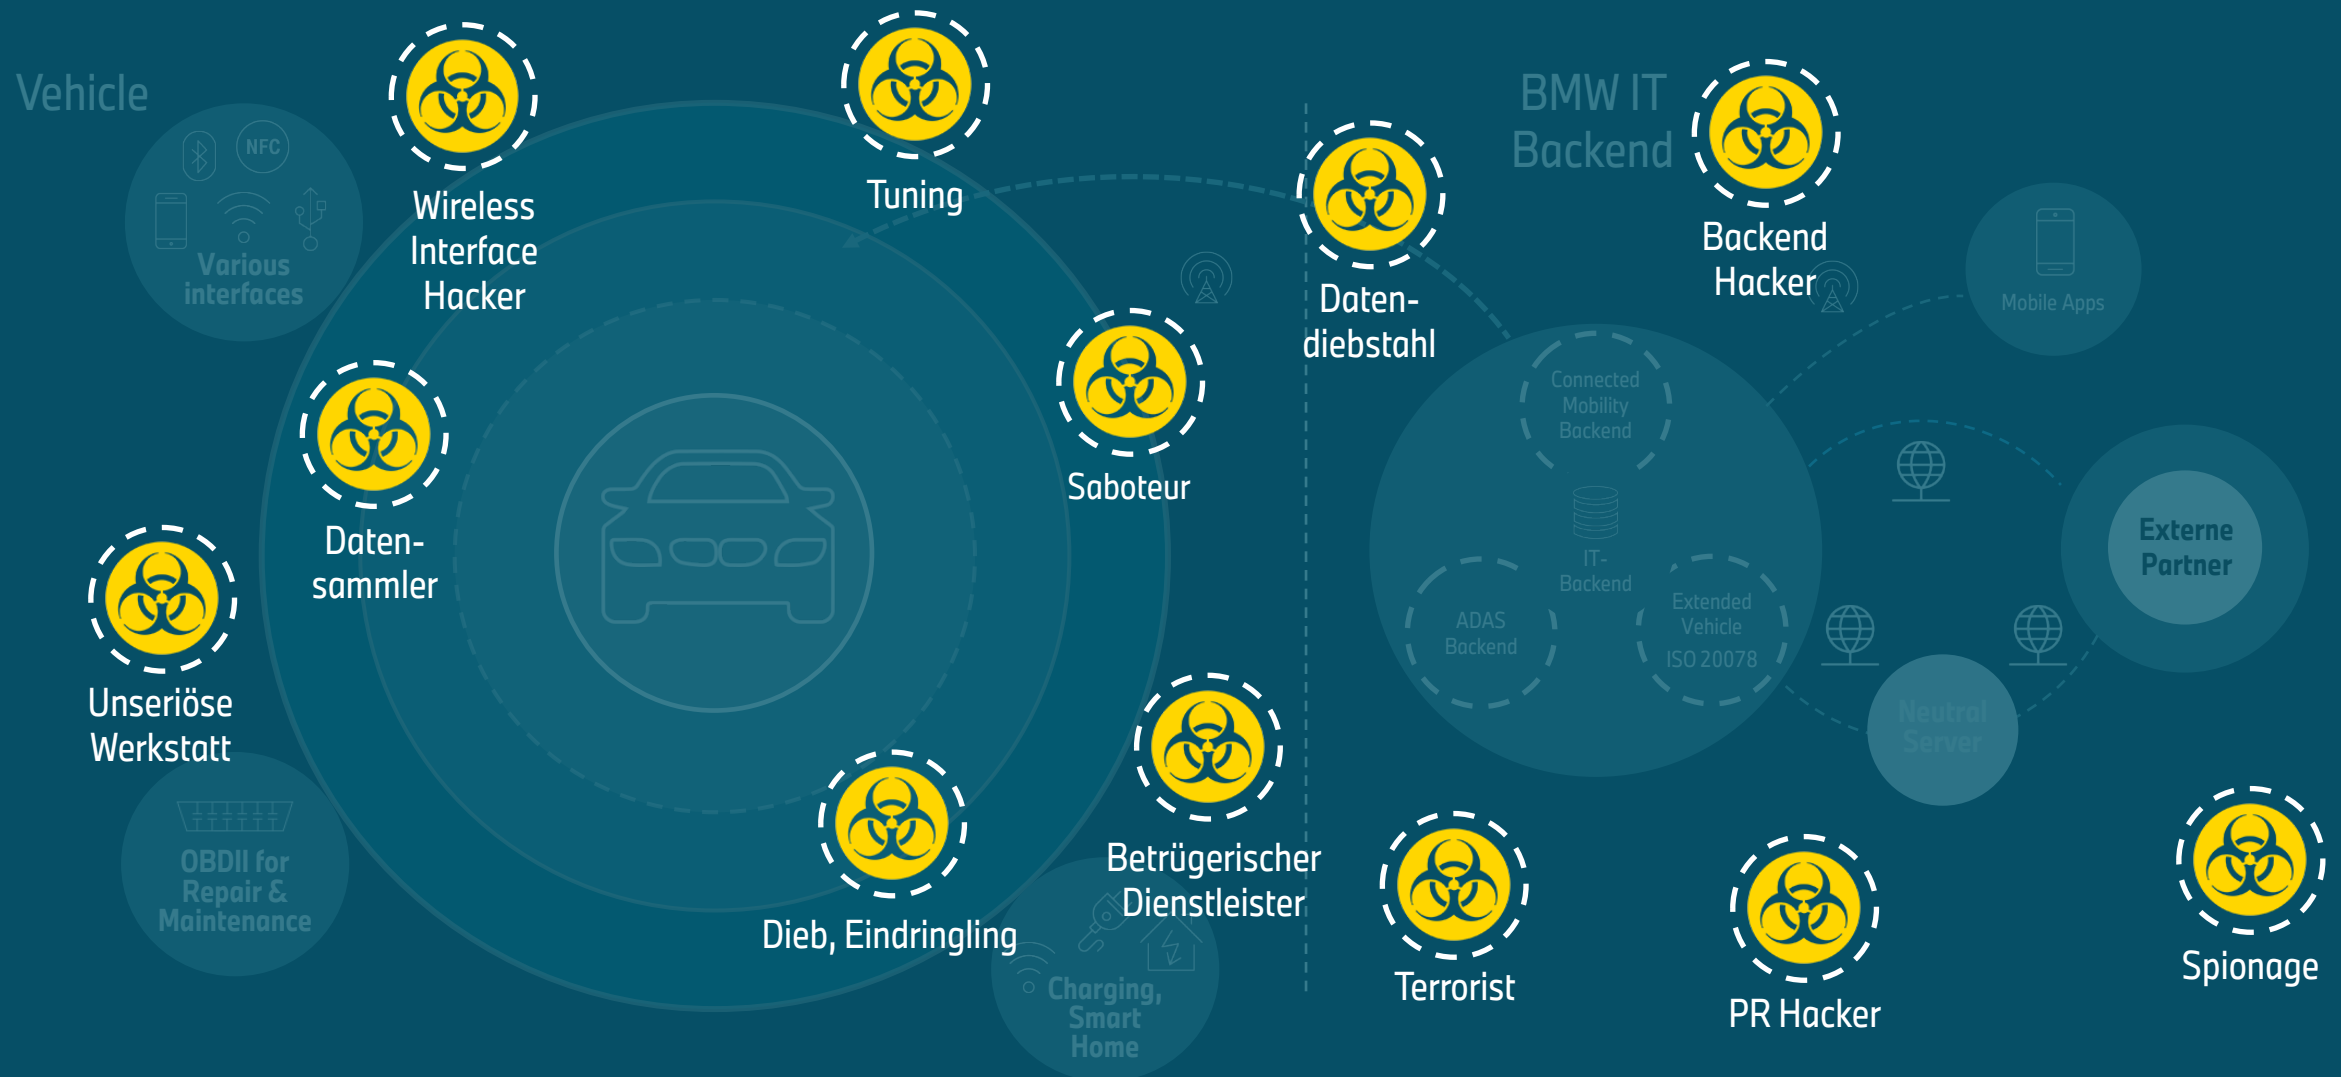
Vehicle

NFC

Various interfaces

Wireless Interface Hacker

Tuning

BMW IT Backend

Backend Hacker

Daten-diebstahl

Saboteur

Daten-sammler

Mobile Apps

Connected Mobility Backend

IT-Backend

ADAS Backend

Extended Vehicle ISO 20078

Externe Partner

Neutral Server

Unseriöse Werkstatt

OBDII for Repair & Maintenance

Dieb, Eindringling

Betrügerischer Dienstleister

Charging, Smart Home

Terrorist

PR Hacker

Spionage